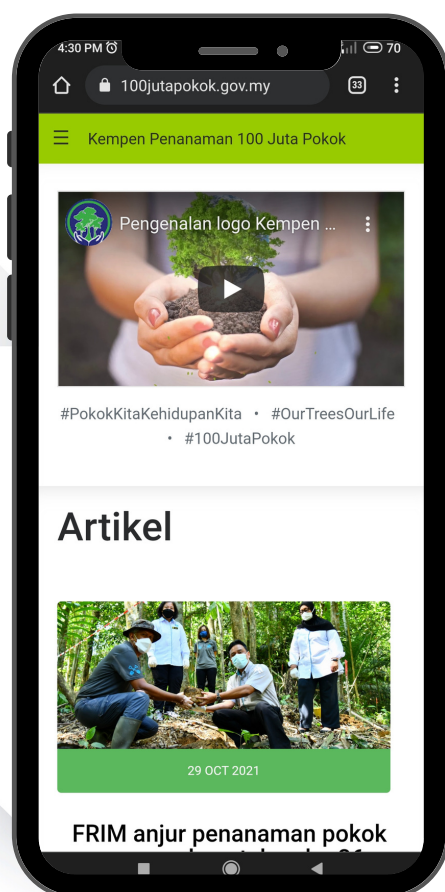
4:30 PM

70

100jutapokok.gov.my

33

Kempen Penanaman 100 Juta Pokok

Pengenalan logo Kempen ...

#PokokKitaKehidupanKita • #OurTreesOurLife • #100JutaPokok

Artikel

29 OCT 2021

FRIM anjur penanaman pokok